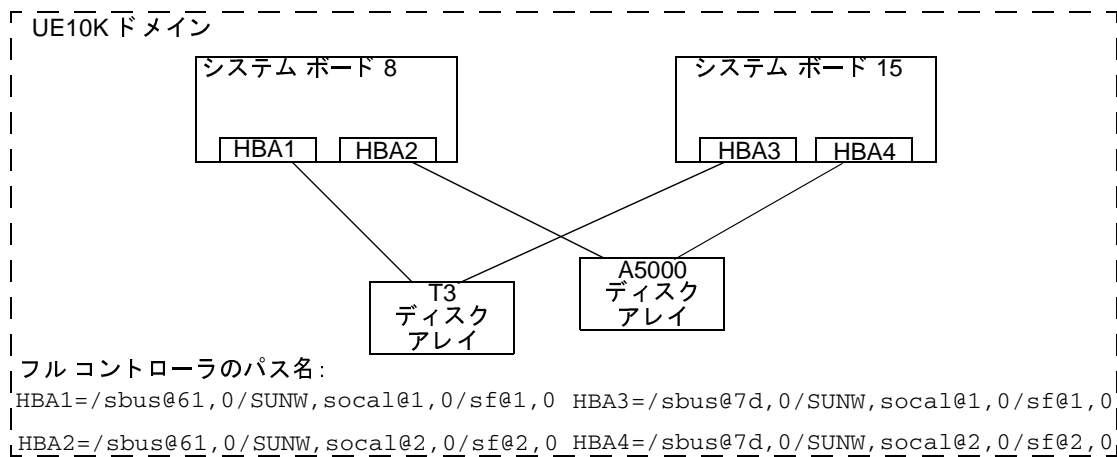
UE10K ドメイン

システム ボード 8

HBA1 HBA2

システム ボード 15

HBA3 HBA4

A5000
ディスク
アレイ

T3
ディスク
アレイ

フル コントローラのパス名:

HBA1=/sbus@61,0/SUNW,socal@1,0/sf@1,0 HBA3=/sbus@7d,0/SUNW,socal@1,0/sf@1,0

HBA2=/sbus@61,0/SUNW,socal@2,0/sf@2,0 HBA4=/sbus@7d,0/SUNW,socal@2,0/sf@2,0